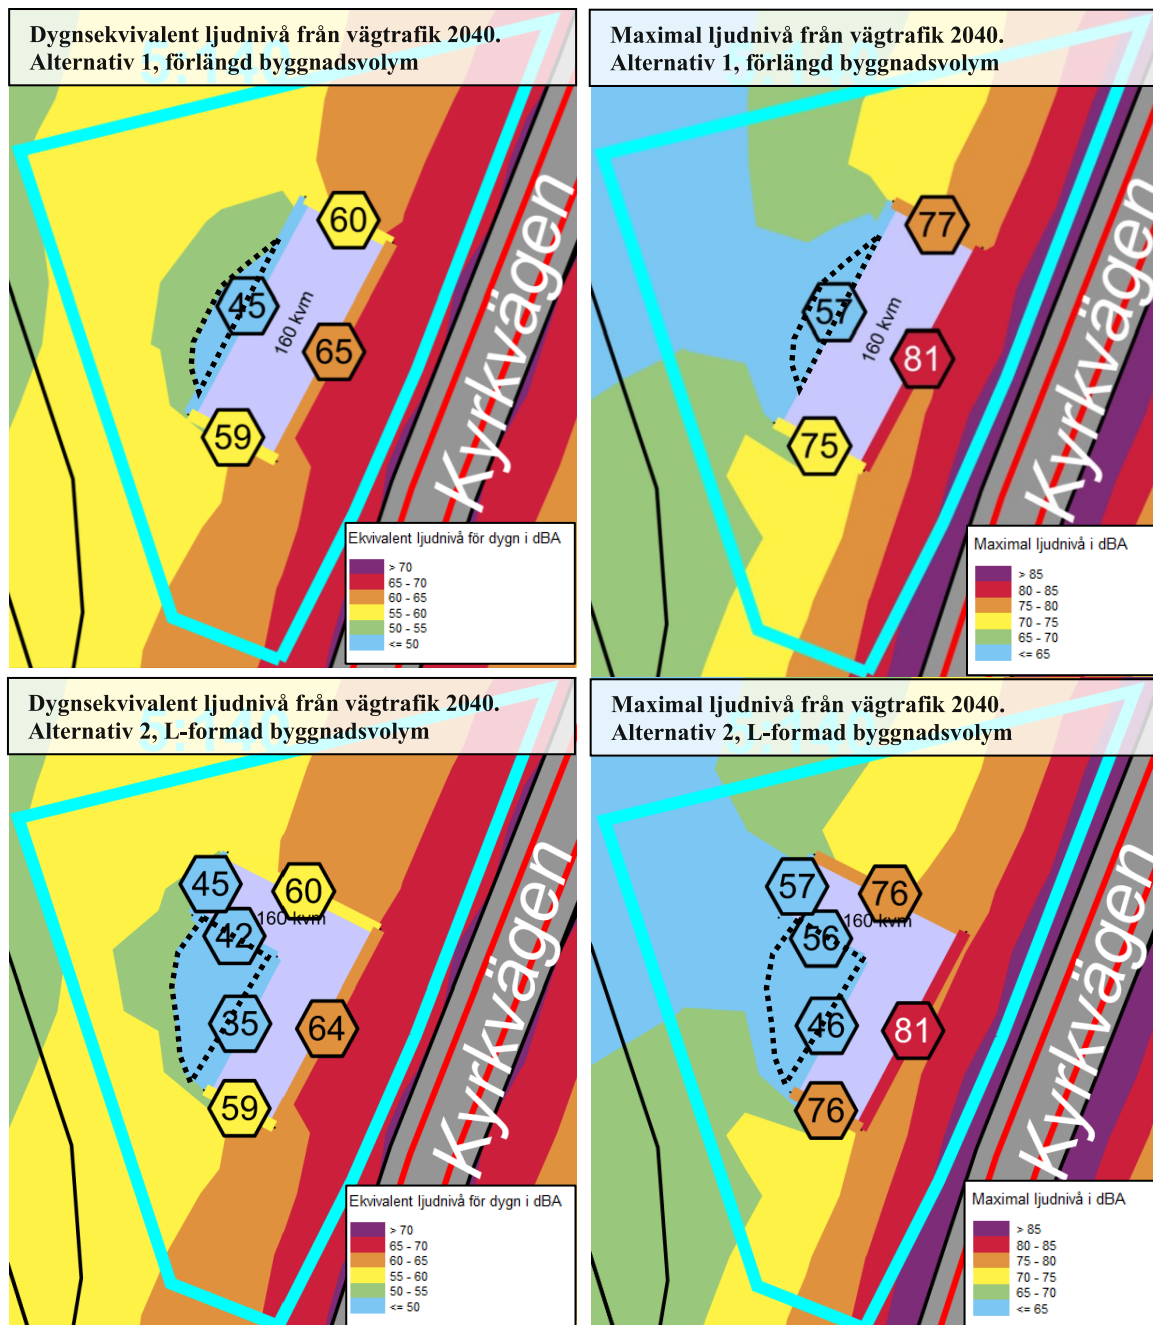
Dygnsekvivalent ljudnivå från vägtrafik 2040.
Alternativ 1, förlängd byggnadsvolym

60
45
160 kvm
65
59
Kyrkvägen

Ekvivalent ljudnivå för dygn i dBA
> 70
65 - 70
60 - 65
55 - 60
50 - 55
<= 50

Maximal ljudnivå från vägtrafik 2040.
Alternativ 1, förlängd byggnadsvolym

77
57
160 kvm
81
75
Kyrkvägen

Maximal ljudnivå i dBA
> 85
80 - 85
75 - 80
70 - 75
65 - 70
<= 65

Dygnsekvivalent ljudnivå från vägtrafik 2040.
Alternativ 2, L-formad byggnadsvolym

45
60
42
160 kvm
35
64
59
Kyrkvägen

Ekvivalent ljudnivå för dygn i dBA
> 70
65 - 70
60 - 65
55 - 60
50 - 55
<= 50

Maximal ljudnivå från vägtrafik 2040.
Alternativ 2, L-formad byggnadsvolym

57
76
56
160 kvm
46
81
76
Kyrkvägen

Maximal ljudnivå i dBA
> 85
80 - 85
75 - 80
70 - 75
65 - 70
<= 65